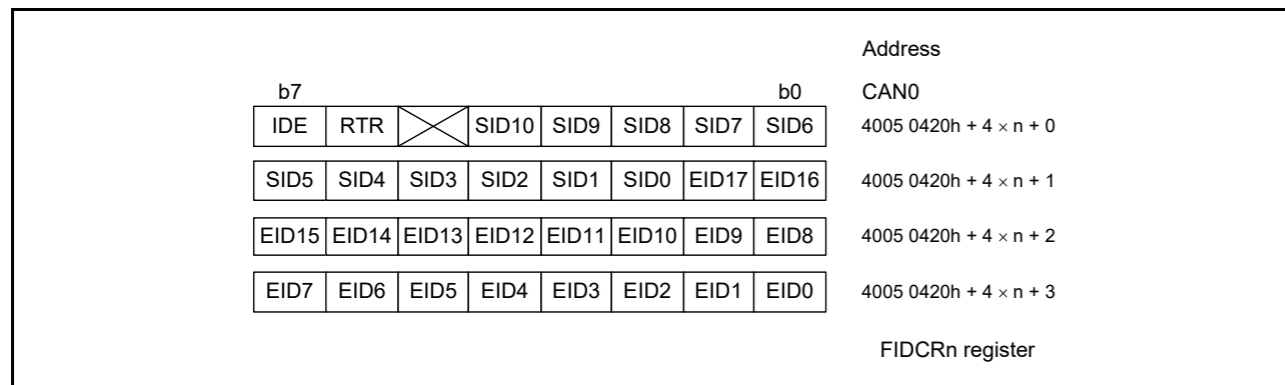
Address

b7 b0 CAN0

| IDE | RTR | | SID10 | SID9 | SID8 | SID7 | SID6 | 4005 0420h + 4 $\times$ n + 0 |
|---|---|---|---|---|---|---|---|---|
| SID5 | SID4 | SID3 | SID2 | SID1 | SID0 | EID17 | EID16 | 4005 0420h + 4 $\times$ n + 1 |
| EID15 | EID14 | EID13 | EID12 | EID11 | EID10 | EID9 | EID8 | 4005 0420h + 4 $\times$ n + 2 |
| EID7 | EID6 | EID5 | EID4 | EID3 | EID2 | EID1 | EID0 | 4005 0420h + 4 $\times$ n + 3 |

FIDCRn register